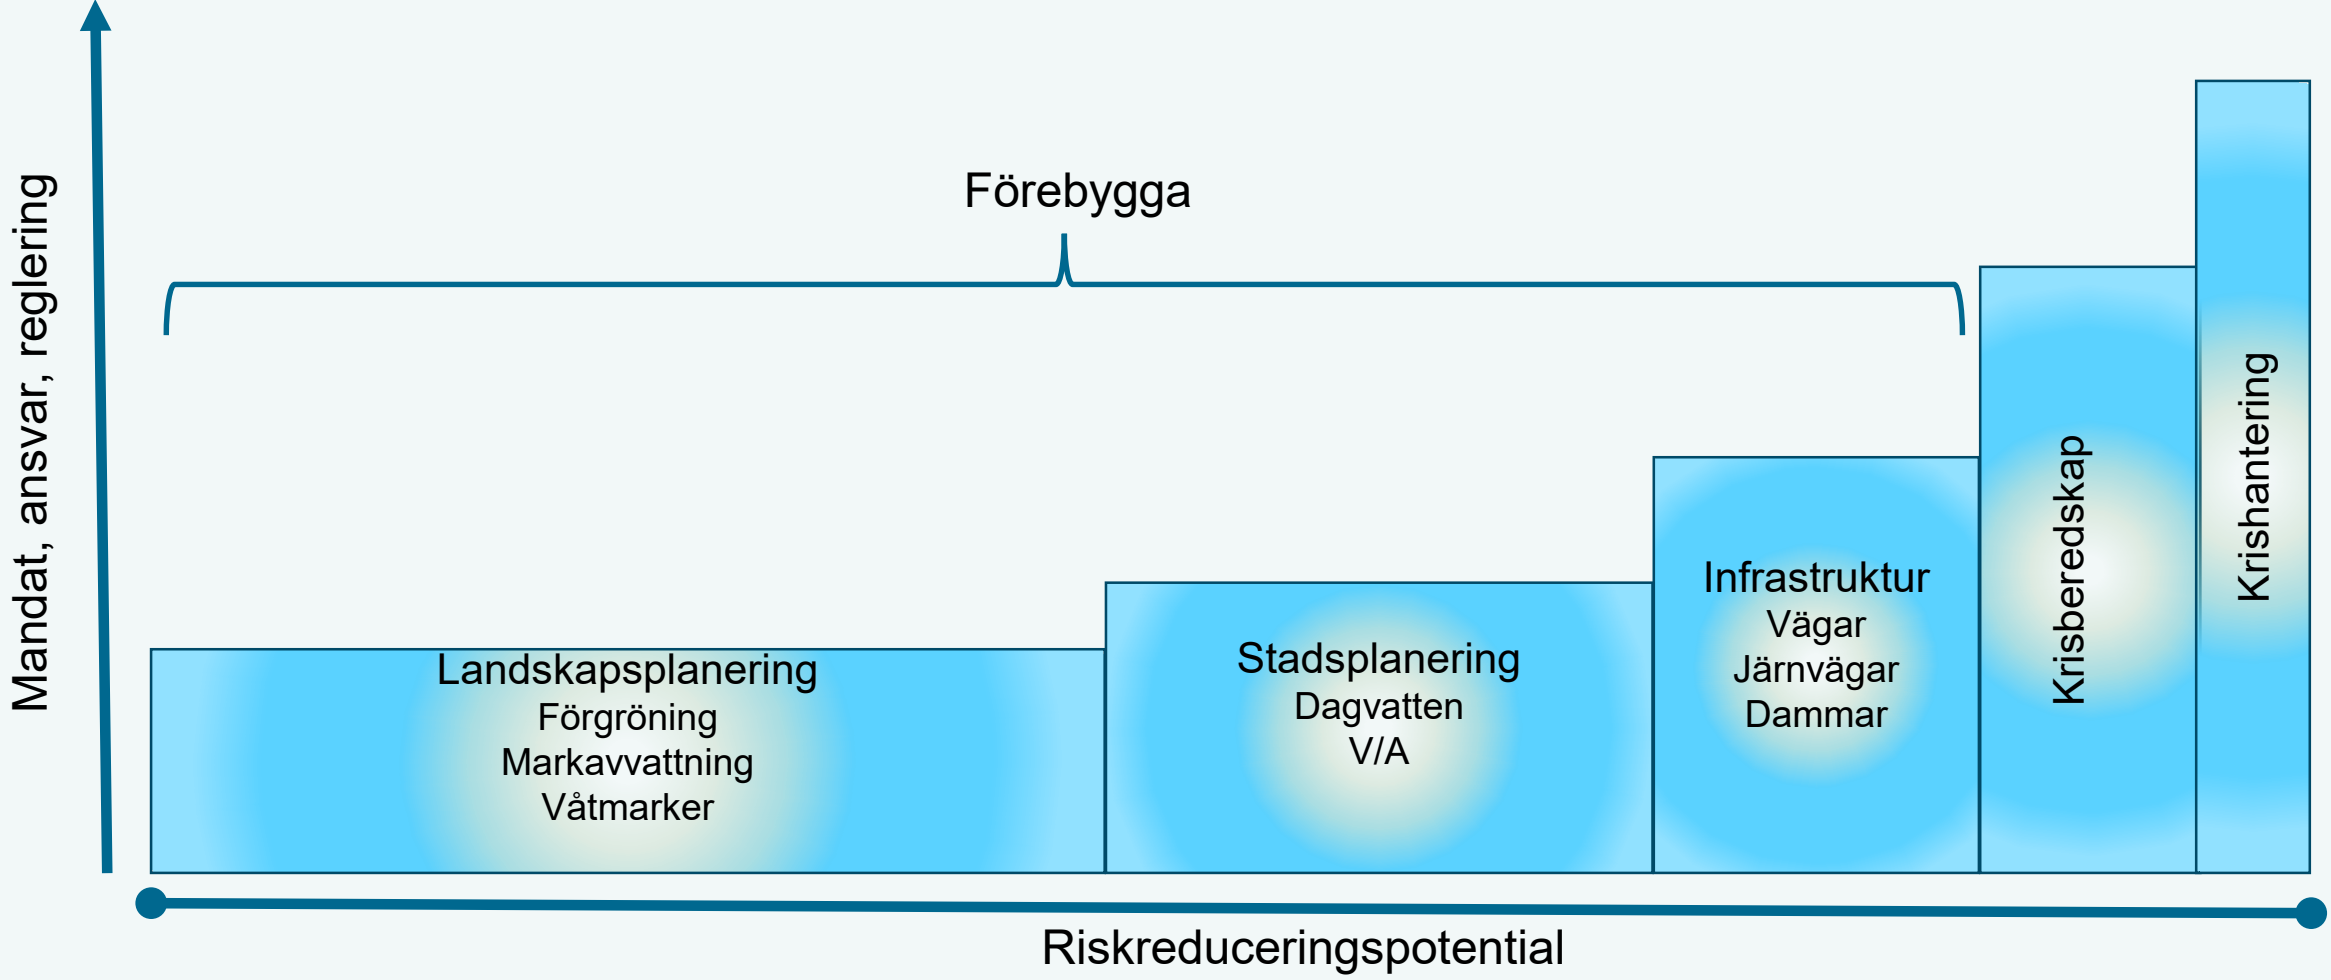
Mandat, ansvar, reglering

Förebygga

Landskapsplanering
Förgröning
Markavvattning
Våtmarker

Stadsplanering
Dagvatten
V/A

Infrastruktur
Vägar
Järnvägar
Dammar

Krisberedskap

Krishantering

Riskreduceringspotential